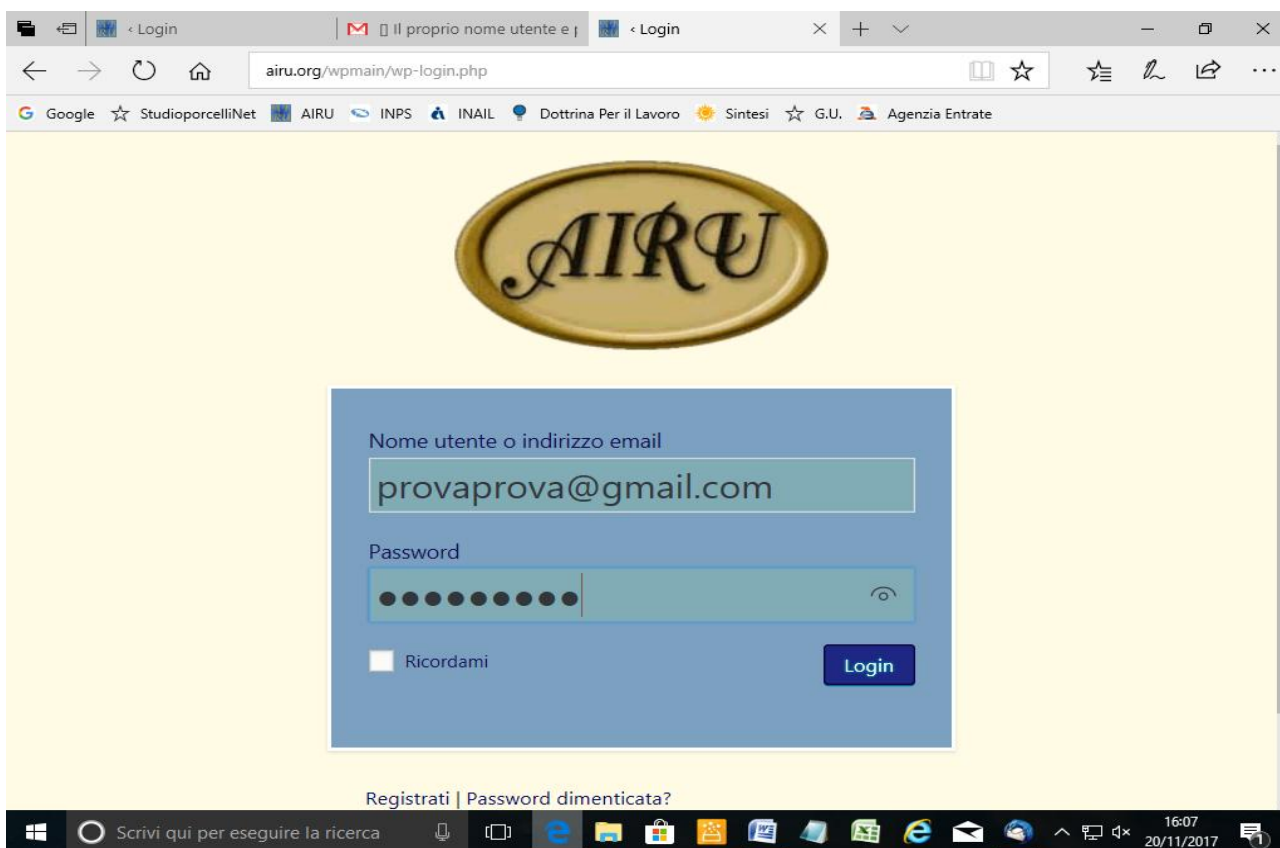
‹ Login
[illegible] Il proprio nome utente e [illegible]
‹ Login
airu.org/wpmain/wp-login.php
Google StudioporcelliNet AIRU INPS INAIL Dottrina Per il Lavoro Sintesi G.U. Agenzia Entrate

AIRU

Nome utente o indirizzo email
provaprova@gmail.com
Password
●●●●●●●●●
Ricordami
Login

Registrati | Password dimenticata?

Scrivi qui per eseguire la ricerca
16:07
20/11/2017